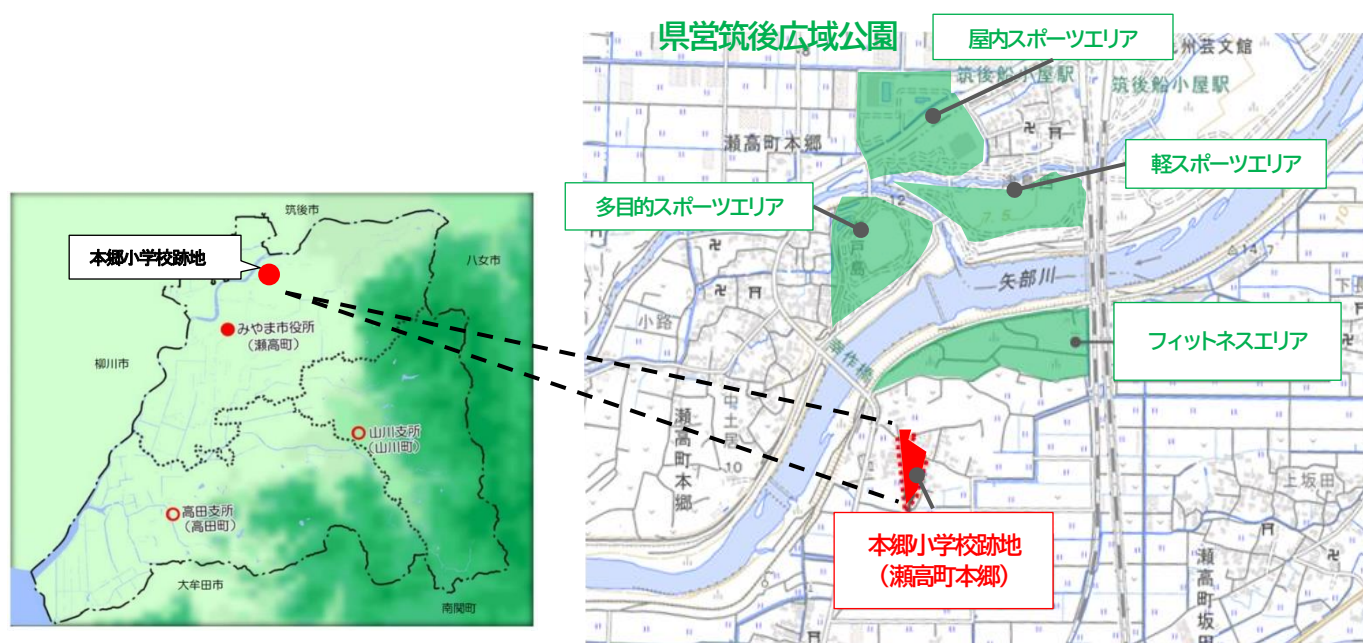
筑後市

本郷小学校跡地

八女市

みやま市役所
（瀬高町）

柳川市

山川支所
（山川町）

高田支所
（高田町）

大牟田市

南関町

県営筑後広域公園

屋内スポーツエリア

九州芸文館

筑後船小屋駅

筑後船小屋駅

瀬高町本郷

軽スポーツエリア

多目的スポーツエリア

12

戸島

矢部川

小路

フィットネスエリア

中土居

10

瀬高町本郷

上坂田

本郷小学校跡地
（瀬高町本郷）

瀬高町坂田